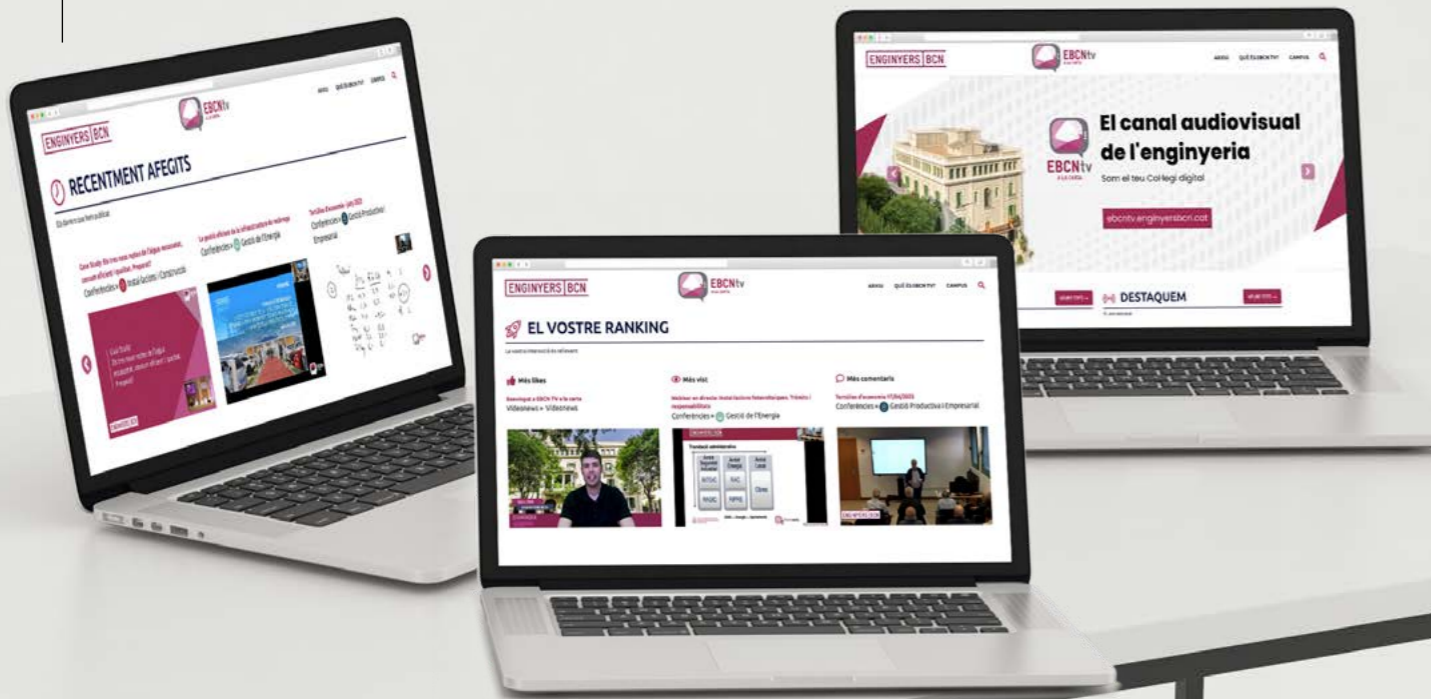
ENGINYERS BCN

EBCNtv

INICI QUÈ ÉS EBCN TV? CAMPUS

RECENTMENT AFEGITS

Conferències > Instal·lacions i Construcció

Conferències > Gestió de l'Energia

Conferències > Gestió Productiva i Empresarial

ENGINYERS BCN

EBCNtv

INICI QUÈ ÉS EBCN TV? CAMPUS

El canal audiovisual de l'enginyeria

Som el teu Col·legi digital

ebcntv.enginyersbcn.cat

DESTAQUEM

ENGINYERS BCN

EBCNtv

INICI QUÈ ÉS EBCN TV? CAMPUS

EL VOSTRE RANKING

Més likes

Benvinguts a EBCN TV a la carta

Videonews > Videonews

Més vist

Conferències > Gestió de l'Energia

Més comentaris

Conferències > Gestió Productiva i Empresarial